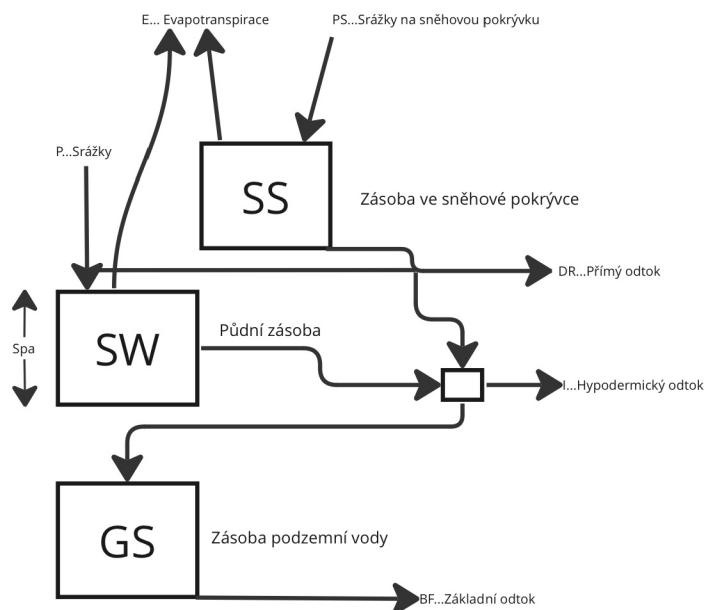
E... Evapotranspirace

PS...Srážky na sněhovou pokrývku

P...Srážky

SS

Zásoba ve sněhové pokrývce

DR...Přímý odtok

Spa

SW

Půdní zásoba

I...Hypodermický odtok

GS

Zásoba podzemní vody

BF...Základní odtok